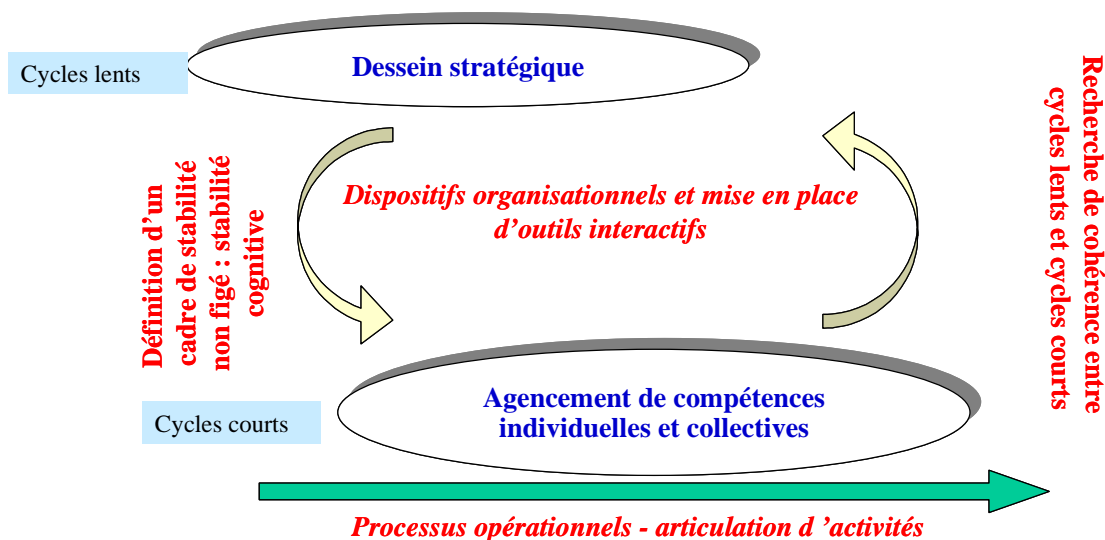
Cycles lents

Dessein stratégique

Définition d'un cadre de stabilité non figé : stabilité cognitive

Dispositifs organisationnels et mise en place d'outils interactifs

Recherche de cohérence entre cycles lents et cycles courts

Cycles courts

Agencement de compétences individuelles et collectives

Processus opérationnels - articulation d 'activités